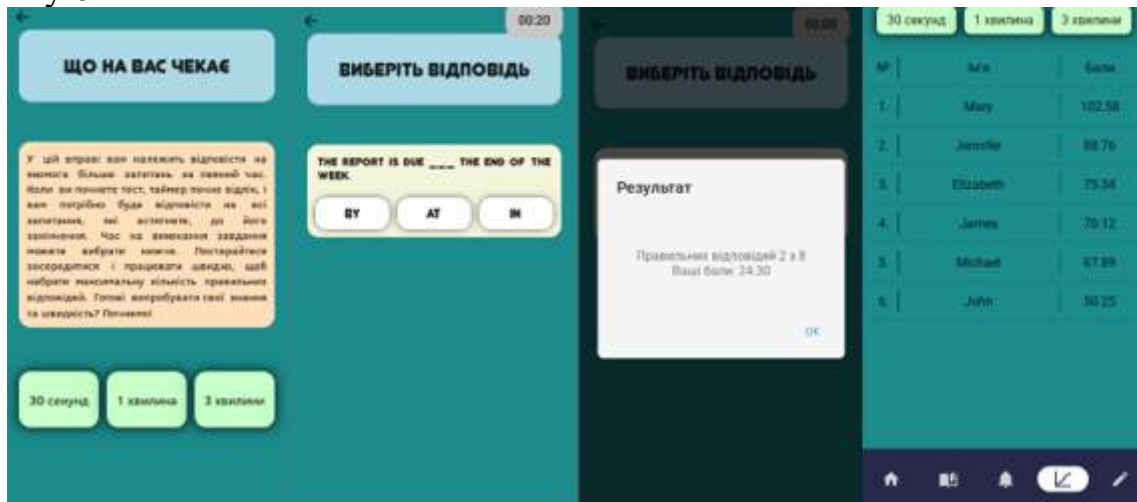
ЩО НА ВАС ЧЕКАЄ

У цій вправі вам належить відповісти на якомога більше запитань за певний час. Коли ви почнете тест, таймер почне відлік, і вам потрібно буде відповісти на всі запитання, які зустрінете, до його закінчення. Час на виконання завдання можете вибрати качча. Постарайтеся зосередитися і працювати швидко, щоб набрати максимальну кількість правильних відповідей. Готові випробувати свої знання та швидкість? Почнемо!

30 секунд | 1 хвилина | 3 хвилини

00:20

ВИБЕРІТЬ ВІДПОВІДЬ

THE REPORT IS DUE ___ THE END OF THE WEEK.

BY | AT | IN

00:00

ВИБЕРІТЬ ВІДПОВІДЬ

Результат

Правильних відповідей 2 з 8
Ваші бали: 24.30

OK

30 секунд | 1 хвилина | 3 хвилини

| № | Ім'я | Бали |
|---|---|---|
| 1. | Mary | 102.58 |
| 2. | Jennifer | 88.76 |
| 3. | Elizabeth | 75.34 |
| 4. | James | 70.12 |
| 5. | Michael | 67.89 |
| 6. | John | 50.25 |